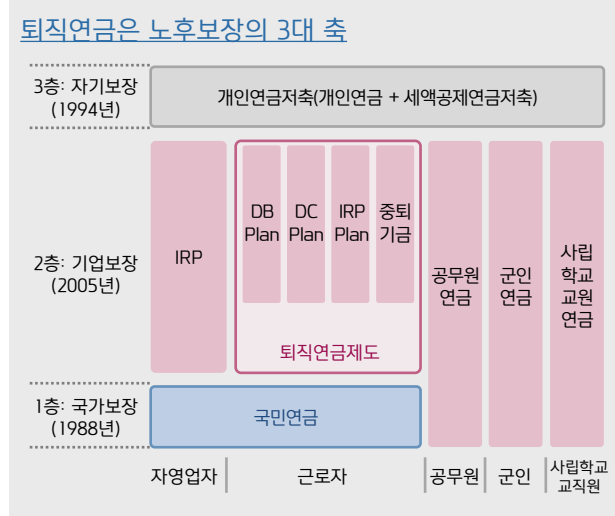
퇴직연금은 노후보장의 3대 축

3층: 자기보장 (1994년)

개인연금저축(개인연금 + 세액공제연금저축)

2층: 기업보장 (2005년)

IRP

DB Plan

DC Plan

IRP Plan

중퇴 기금

퇴직연금제도

공무원 연금

군인 연금

사립 학교 교원 연금

1층: 국가보장 (1988년)

국민연금

자영업자

근로자

공무원

군인

사립학교 교직원